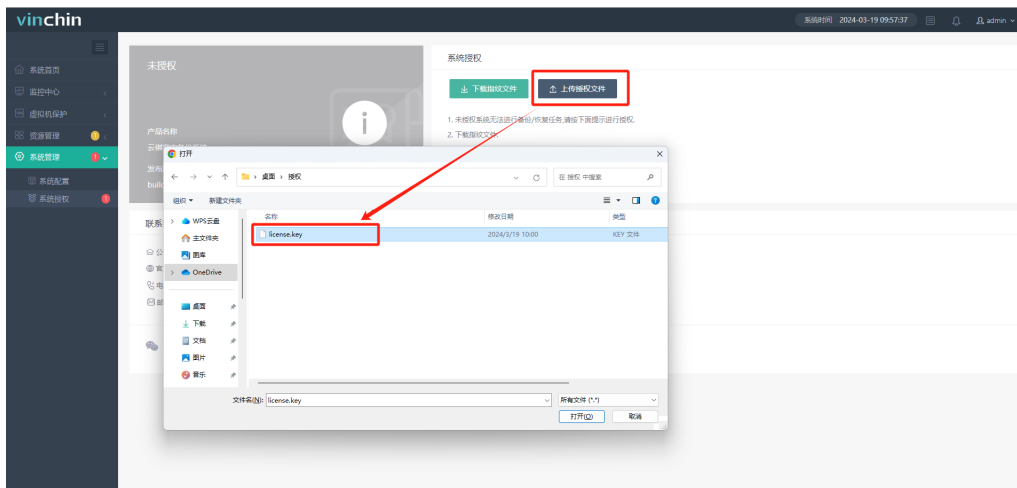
vinchin

系统时间 2024-03-19 09:57:37

admin

系统首页
监控中心
虚拟机保护
资源管理
系统管理
系统配置
系统授权

未授权

产品名称
云祺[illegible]
发布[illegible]
build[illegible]

联系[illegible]

系统授权

下载指纹文件
上传授权文件

1. 未授权系统无法进行备份/恢复任务,请按下面提示进行授权.
2. 下载指纹文件.

打开

桌面 › 授权

在 授权 中搜索

组织 ▾
新建文件夹

WPS云盘
主文件夹
图库
OneDrive
桌面
下载
文档
图片
音乐

| 名称 | 修改日期 | 类型 |
|---|---|---|
| license.key | 2024/3/19 10:00 | KEY 文件 |

文件名(N): license.key
所有文件 (*.*)
打开(O)
取消